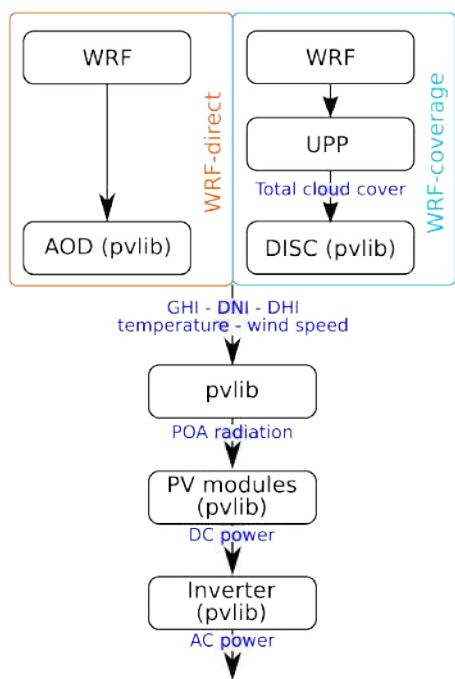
WRF

AOD (pvlib)

WRF-direct

WRF

UPP

Total cloud cover

DISC (pvlib)

WRF-coverage

GHI - DNI - DHI
temperature - wind speed

pvlib

POA radiation

PV modules (pvlib)

DC power

Inverter (pvlib)

AC power